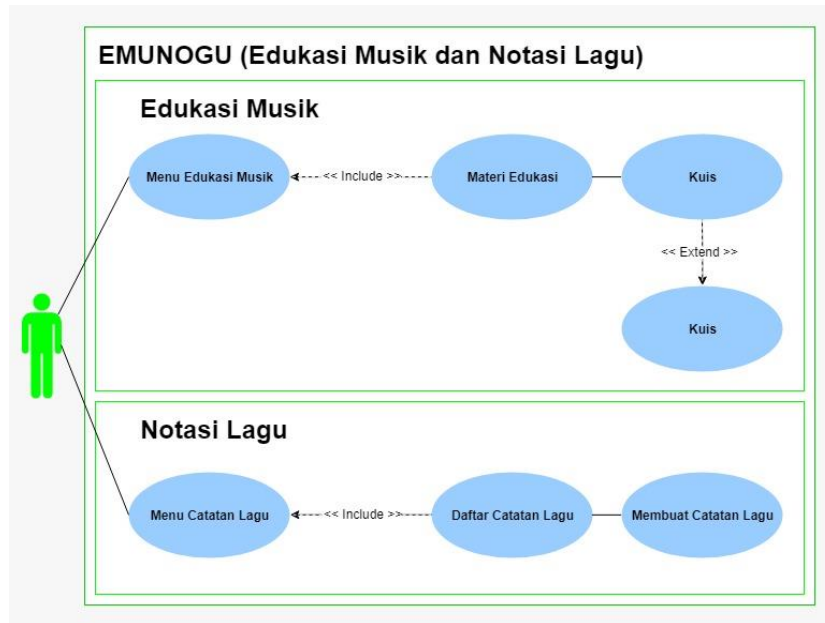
EMUNOGU (Edukasi Musik dan Notasi Lagu)

Edukasi Musik

Menu Edukasi Musik

<< Include >>

Materi Edukasi

Kuis

<< Extend >>

Kuis

Notasi Lagu

Menu Catatan Lagu

<< Include >>

Daftar Catatan Lagu

Membuat Catatan Lagu